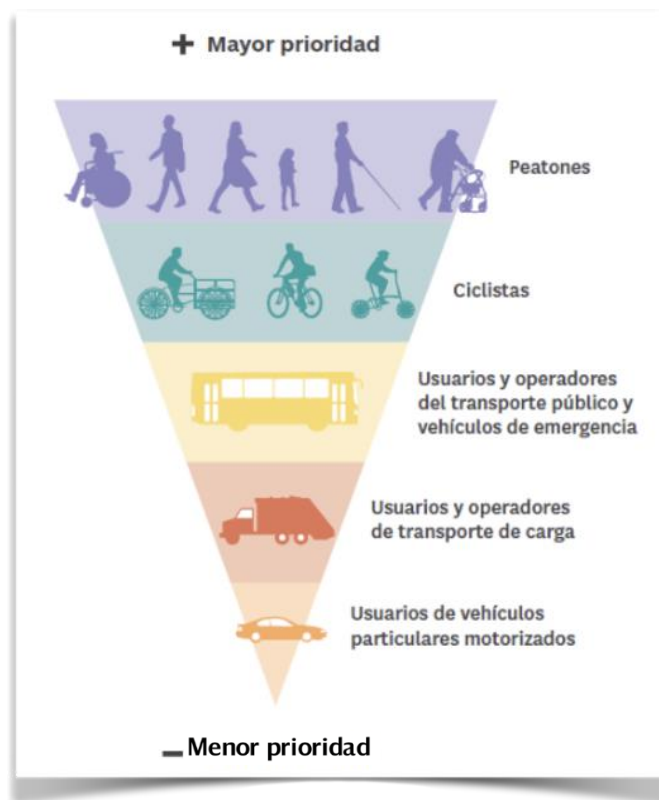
+ Mayor prioridad

Peatones

Ciclistas

Usuarios y operadores del transporte público y vehículos de emergencia

Usuarios y operadores de transporte de carga

Usuarios de vehículos particulares motorizados

– Menor prioridad